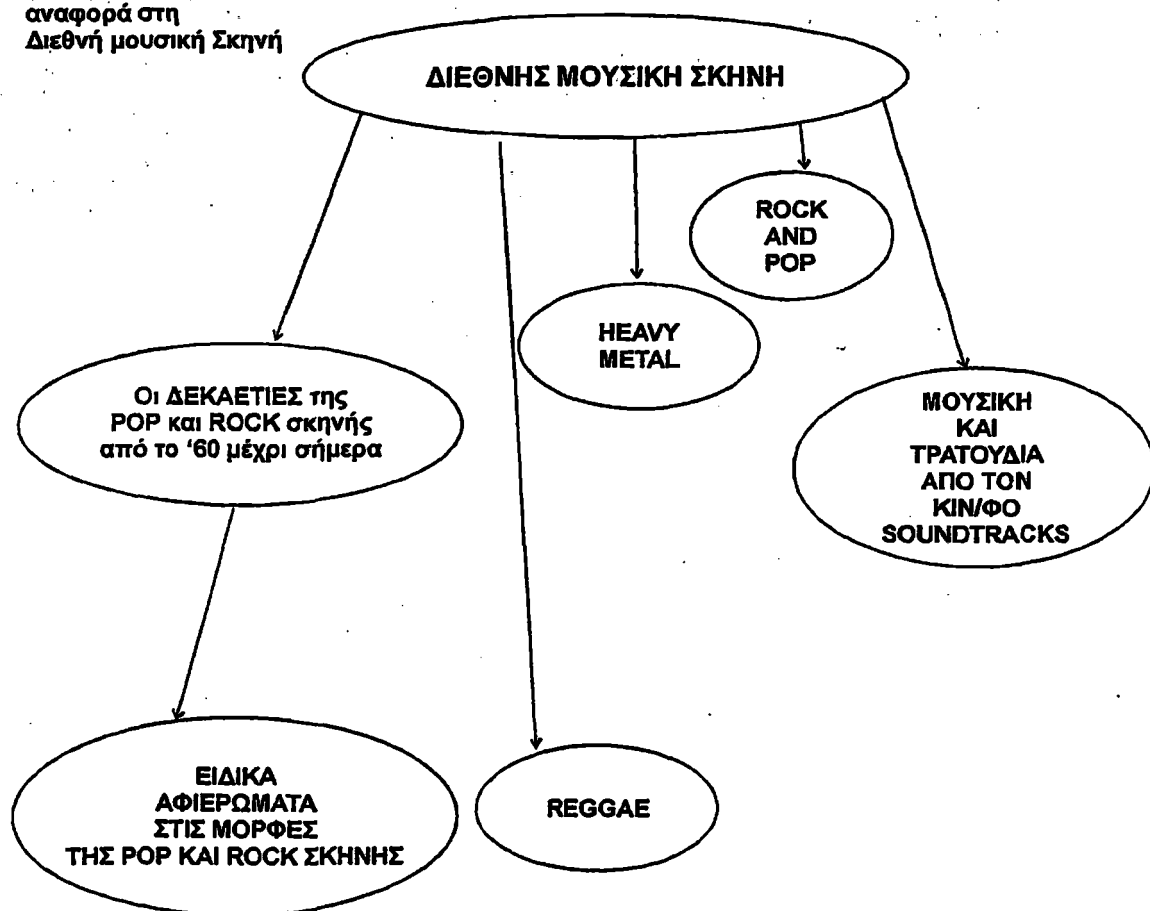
αναφορά στη
Διεθνή μουσική Σκηνή

ΔΙΕΘΝΗΣ ΜΟΥΣΙΚΗ ΣΚΗΝΗ

ROCK AND POP

HEAVY METAL

Οι ΔΕΚΑΕΤΙΕΣ της POP και ROCK σκηνής από το '60 μέχρι σήμερα

ΜΟΥΣΙΚΗ ΚΑΙ ΤΡΑΓΟΥΔΙΑ ΑΠΟ ΤΟΝ ΚΙΝ/ΦΟ SOUNDTRACKS

ΕΙΔΙΚΑ ΑΦΙΕΡΩΜΑΤΑ ΣΤΙΣ ΜΟΡΦΕΣ ΤΗΣ POP ΚΑΙ ROCK ΣΚΗΝΗΣ

REGGAE